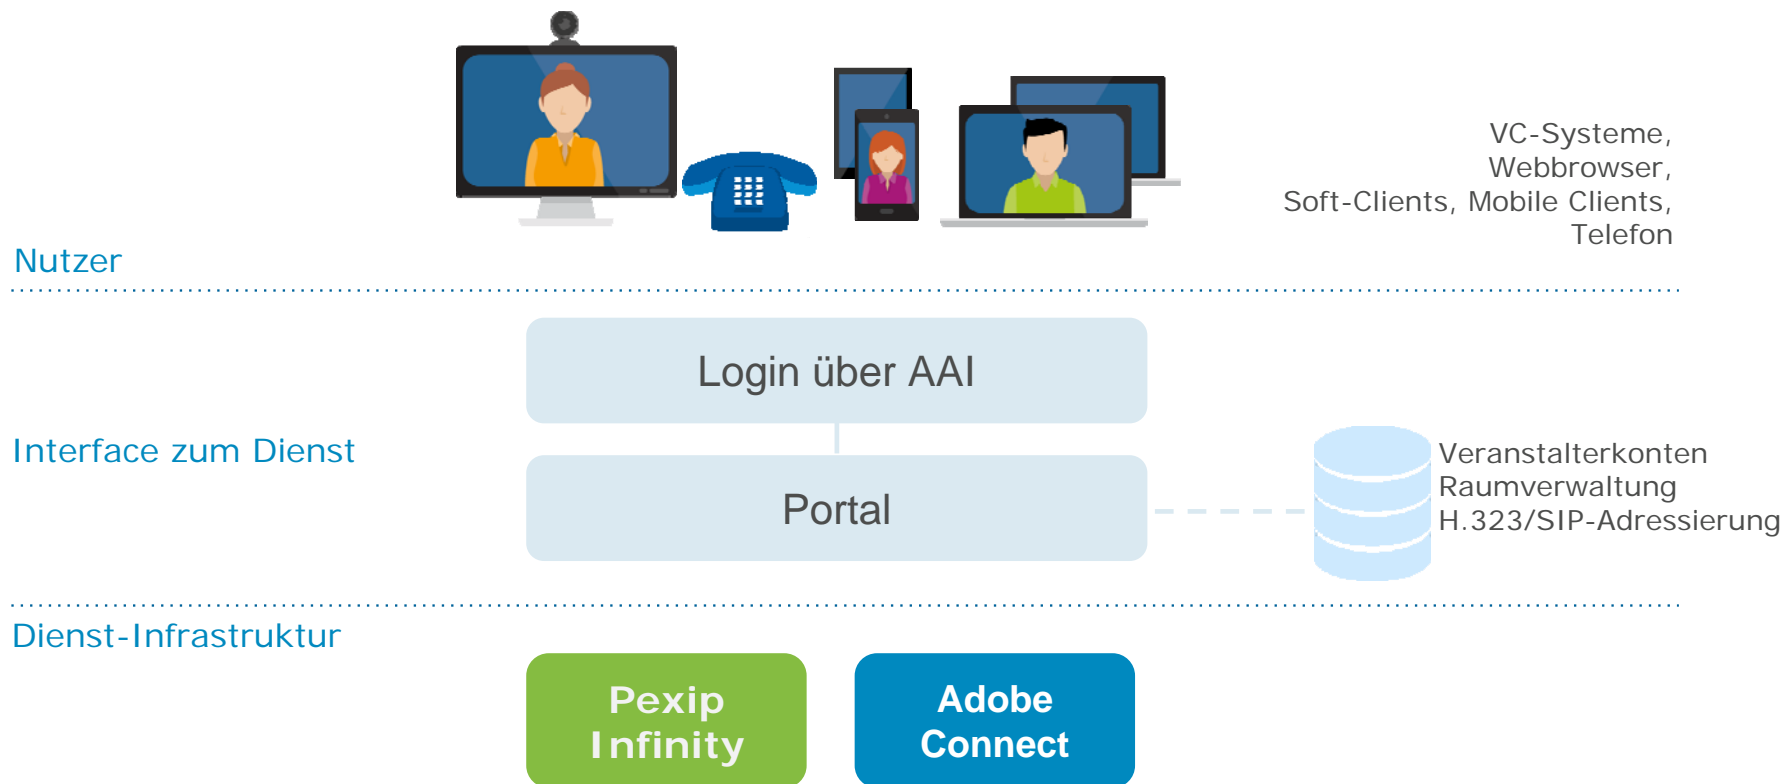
VC-Systeme,
Webbrowser,
Soft-Clients, Mobile Clients,
Telefon

Nutzer

Login über AAI

Interface zum Dienst

Portal

Veranstalterkonten
Raumverwaltung
H.323/SIP-Adressierung

Dienst-Infrastruktur

Pexip Infinity

Adobe Connect